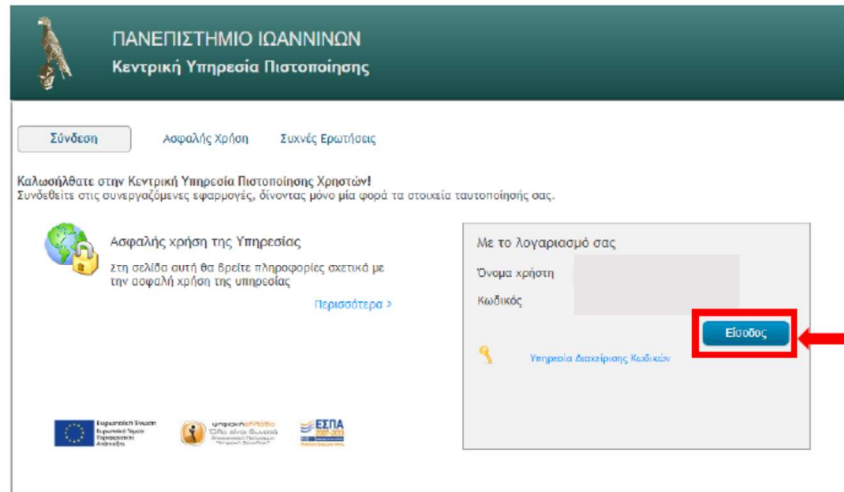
ΠΑΝΕΠΙΣΤΗΜΙΟ ΙΩΑΝΝΙΝΩΝ
Κεντρική Υπηρεσία Πιστοποίησης

Σύνδεση
Ασφαλής Χρήση
Συχνές Ερωτήσεις

Καλωσήλθατε στην Κεντρική Υπηρεσία Πιστοποίησης Χρηστών!
Συνδεθείτε στις συνεργαζόμενες εφαρμογές, δίνοντας μόνο μία φορά τα στοιχεία ταυτοποίησής σας.

Ασφαλής χρήση της Υπηρεσίας
Στη σελίδα αυτή θα βρείτε πληροφορίες σχετικά με την ασφαλή χρήση της υπηρεσίας
Περισσότερα >

Με το λογαριασμό σας
Όνομα χρήστη
Κωδικός
Είσοδος
Υπηρεσία Διαχείρισης Κωδικών

Ευρωπαϊκή Ένωση
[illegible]
ψηφιακήΕλλάδα
ΕΣΠΑ